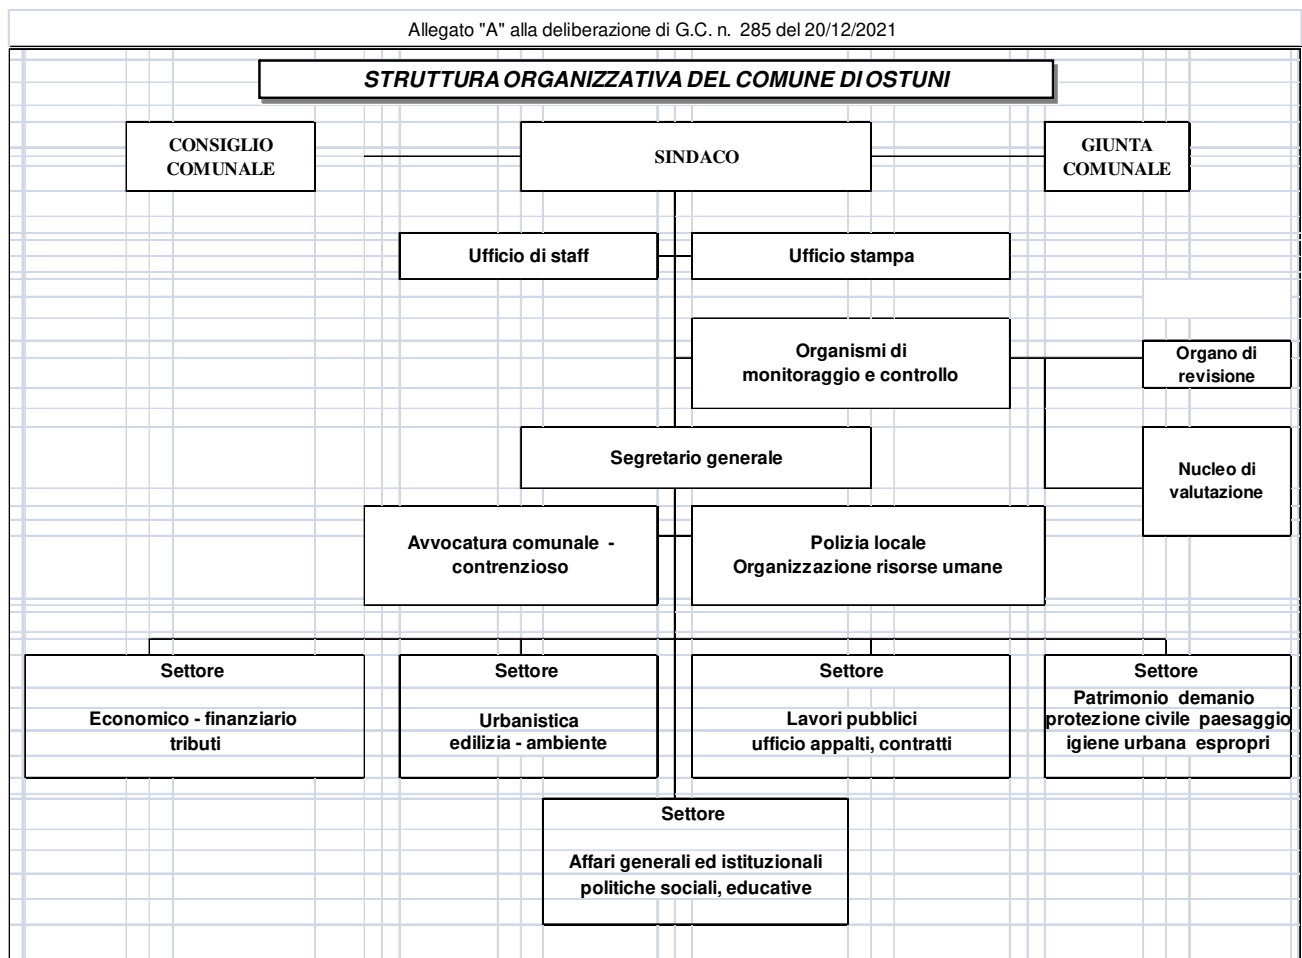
Allegato "A" alla deliberazione di G.C. n. 285 del 20/12/2021

STRUTTURA ORGANIZZATIVA DEL COMUNE DI OSTUNI

CONSIGLIO COMUNALE

SINDACO

GIUNTA COMUNALE

Ufficio di staff

Ufficio stampa

Organismi di monitoraggio e controllo

Organo di revisione

Segretario generale

Nucleo di valutazione

Avvocatura comunale - contrenzioso

Polizia locale
Organizzazione risorse umane

Settore
Economico - finanziario
tributi

Settore
Urbanistica
edilizia - ambiente

Settore
Lavori pubblici
ufficio appalti, contratti

Settore
Patrimonio demanio
protezione civile paesaggio
igiene urbana espropri

Settore
Affari generali ed istituzionali
politiche sociali, educative